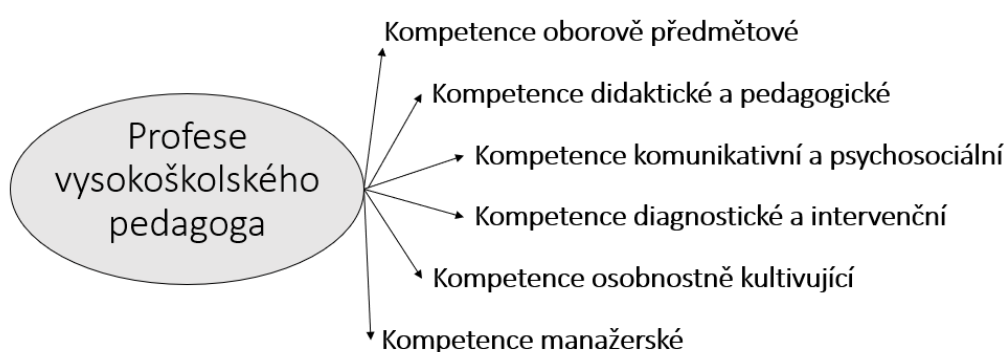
Profese vysokoškolského pedagoga

Kompetence oborově předmětové

Kompetence didaktické a pedagogické

Kompetence komunikativní a psychosociální

Kompetence diagnostické a intervenční

Kompetence osobnostně kultivující

Kompetence manažerské